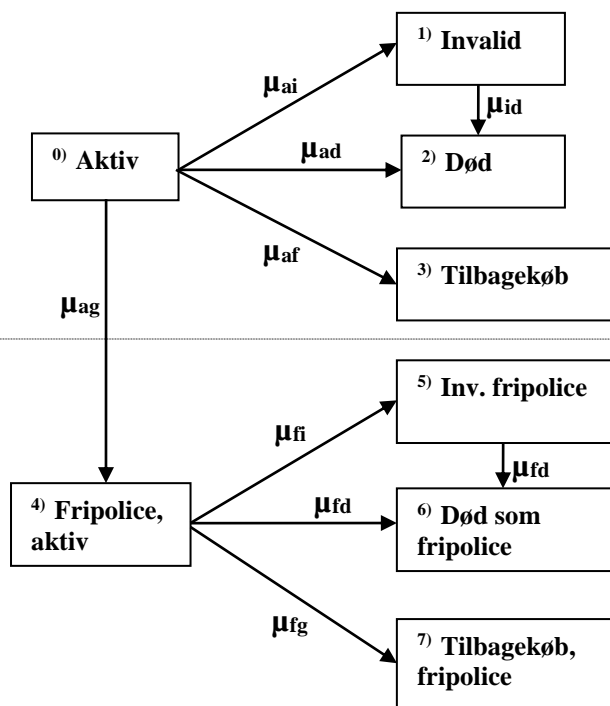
$^{1)}$ Invalid

$\mu_{ai}$

$\mu_{id}$

$^{0)}$ Aktiv

$\mu_{ad}$

$^{2)}$ Død

$\mu_{af}$

$^{3)}$ Tilbagekøb

$\mu_{ag}$

$^{5)}$ Inv. fripolice

$\mu_{fi}$

$\mu_{fd}$

$^{4)}$ Fripolice, aktiv

$\mu_{fd}$

$^{6)}$ Død som fripolice

$\mu_{fg}$

$^{7)}$ Tilbagekøb, fripolice